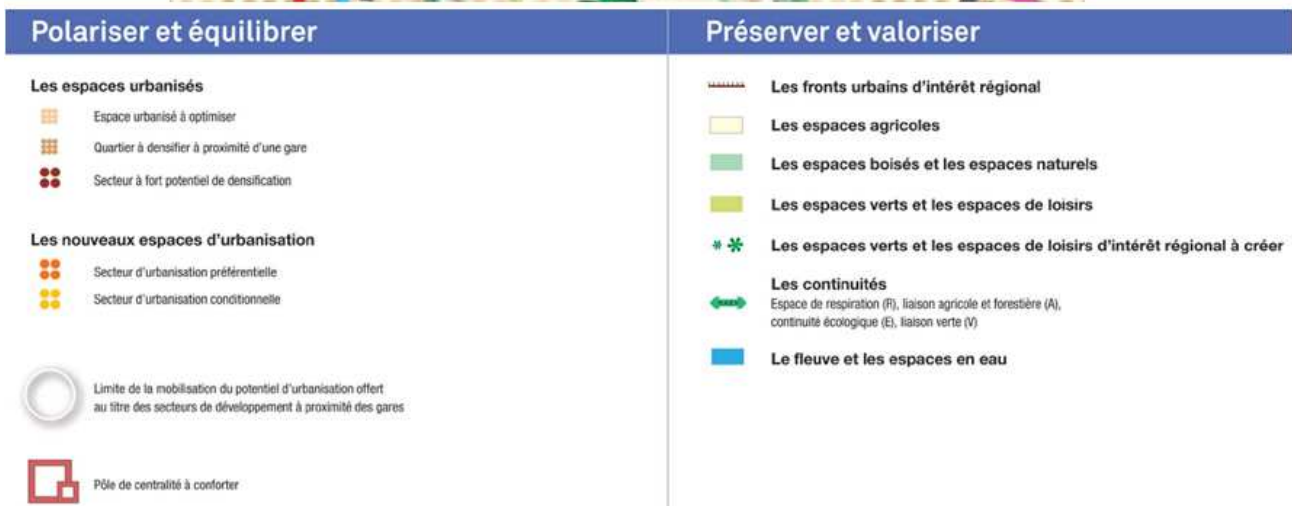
Polariser et équilibrer

Les espaces urbanisés

Espace urbanisé à optimiser

Quartier à densifier à proximité d'une gare

Secteur à fort potentiel de densification

Les nouveaux espaces d'urbanisation

Secteur d'urbanisation préférentielle

Secteur d'urbanisation conditionnelle

Limite de la mobilisation du potentiel d'urbanisation offert au titre des secteurs de développement à proximité des gares

Pôle de centralité à conforter

Préserver et valoriser

Les fronts urbains d'intérêt régional

Les espaces agricoles

Les espaces boisés et les espaces naturels

Les espaces verts et les espaces de loisirs

Les espaces verts et les espaces de loisirs d'intérêt régional à créer

Les continuités
Espace de respiration (R), liaison agricole et forestière (A), continuité écologique (E), liaison verte (V)

Le fleuve et les espaces en eau